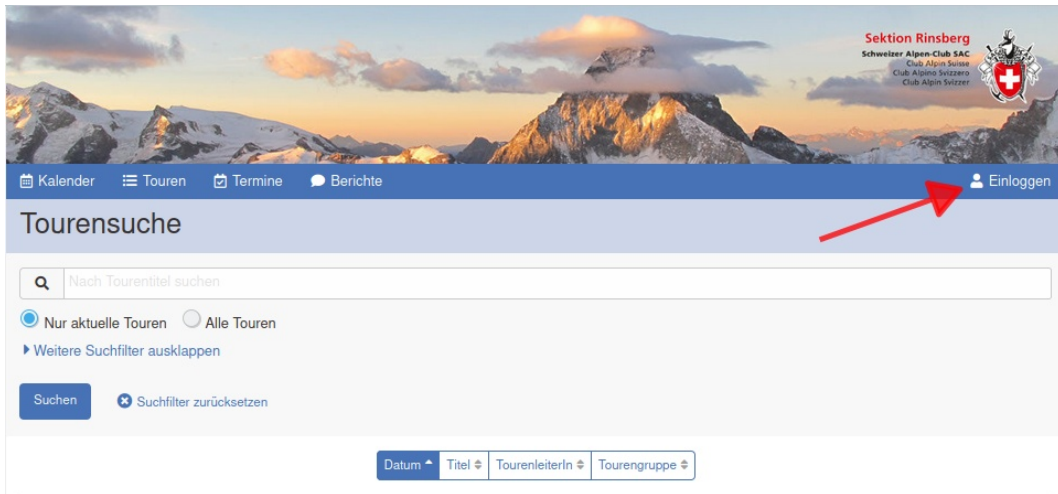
Sektion Rinsberg
Schweizer Alpen-Club SAC
Club Alpin Suisse
Club Alpino Svizzero
Club Alpin Svizzer

Kalender Touren Termine Berichte Einloggen

Tourensuche

Nach Tourentitel suchen

Nur aktuelle Touren Alle Touren

Weitere Suchfilter ausklappen

Suchen Suchfilter zurücksetzen

| Datum | Titel | TourenleiterIn | Tourengruppe |